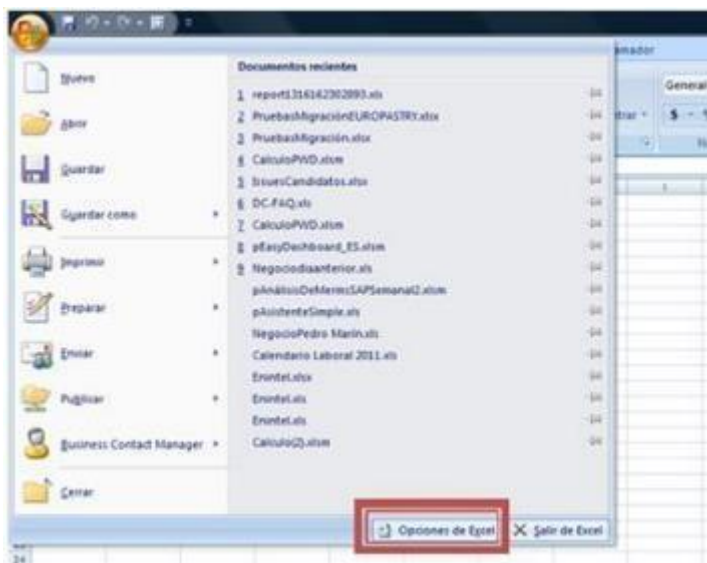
Nuevo
Abrir
Guardar
Guardar como
Imprimir
Preparar
Enviar
Publicar
Business Contact Manager
Cerrar

Documentos recientes
1 report1316162302893.xls
2 PruebasMigraciónEUROPASTRY.xlsx
3 PruebasMigración.xlsx
4 CalculoPWD.xlsm
5 IssuesCandidatos.xlsx
6 DC-FAQ.xls
7 CalculoPWD.xlsm
8 pEasyDashboard_ES.xlsm
9 Negociodiaanterior.xls
pAnálisisDeMermasSAPSemanal2.xlsm
pAsistenteSimple.xls
NegocioPedro Marin.xls
Calendario Laboral 2011.xls
Enintel.xlsx
Enintel.xls
Enintel.xls
Calculo(2).xlsm

Opciones de Excel
Salir de Excel

General
$